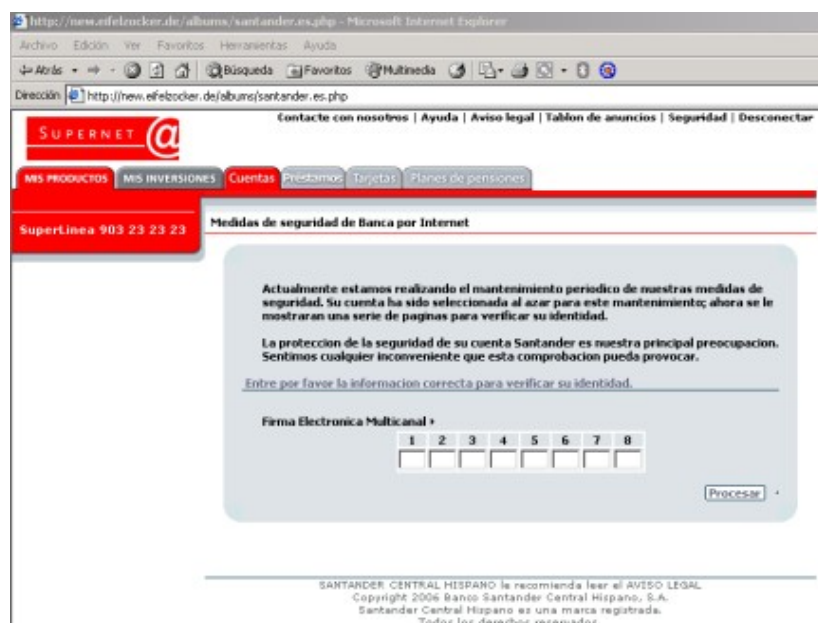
http://new.eifelzucker.de/albums/santander.es.php - Microsoft Internet Explorer

Archivo Edición Ver Favoritos Herramientas Ayuda

Atrás Búsqueda Favoritos Multimedia

Dirección http://new.eifelzucker.de/albums/santander.es.php

SUPERNET @

Contacte con nosotros | Ayuda | Aviso legal | Tablon de anuncios | Seguridad | Desconectar

MIS PRODUCTOS MIS INVERSIONES Cuentas Prestamos Tarjetas Planes de pensiones

SuperLinea 903 23 23 23

Medidas de seguridad de Banca por Internet

Actualmente estamos realizando el mantenimiento periodico de nuestras medidas de seguridad. Su cuenta ha sido seleccionada al azar para este mantenimiento; ahora se le mostraran una serie de paginas para verificar su identidad.

La proteccion de la seguridad de su cuenta Santander es nuestra principal preocupacion. Sentimos cualquier inconveniente que esta comprobacion pueda provocar.

Entre por favor la informacion correcta para verificar su identidad.

Firma Electronica Multicanal

| 1 | 2 | 3 | 4 | 5 | 6 | 7 | 8 |
|---|---|---|---|---|---|---|---|
| | | | | | | | |

Procesar

SANTANDER CENTRAL HISPANO le recomienda leer el AVISO LEGAL
Copyright 2006 Banco Santander Central Hispano, S.A.
Santander Central Hispano es una marca registrada.
Todos los derechos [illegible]